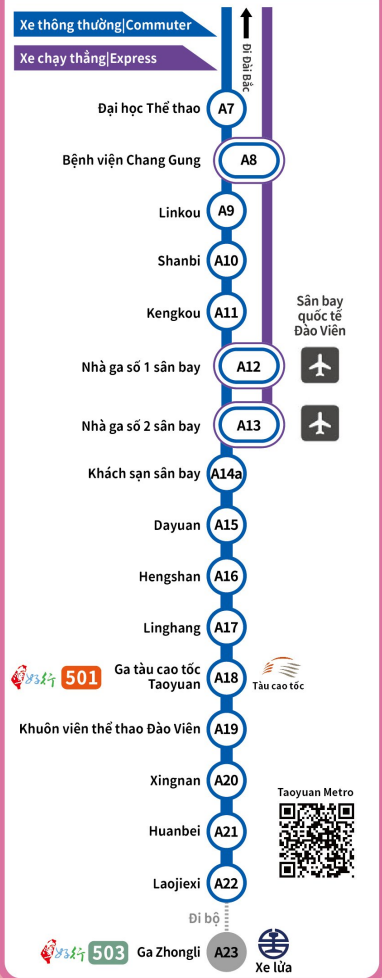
Xe thông thường|Commuter

Xe chạy thẳng|Express

Đi Đài Bắc

Đại học Thể thao A7

Bệnh viện Chang Gung A8

Linkou A9

Shanbi A10

Kengkou A11

Sân bay quốc tế Đào Viên

Nhà ga số 1 sân bay A12

Nhà ga số 2 sân bay A13

Khách sạn sân bay A14a

Dayuan A15

Hengshan A16

Linghang A17

好行 501 Ga tàu cao tốc Taoyuan A18 Tàu cao tốc

Khuôn viên thể thao Đào Viên A19

Xingnan A20

Taoyuan Metro

Huanbei A21

Laojiexi A22

Đi bộ

好行 503 Ga Zhongli A23 Xe lửa